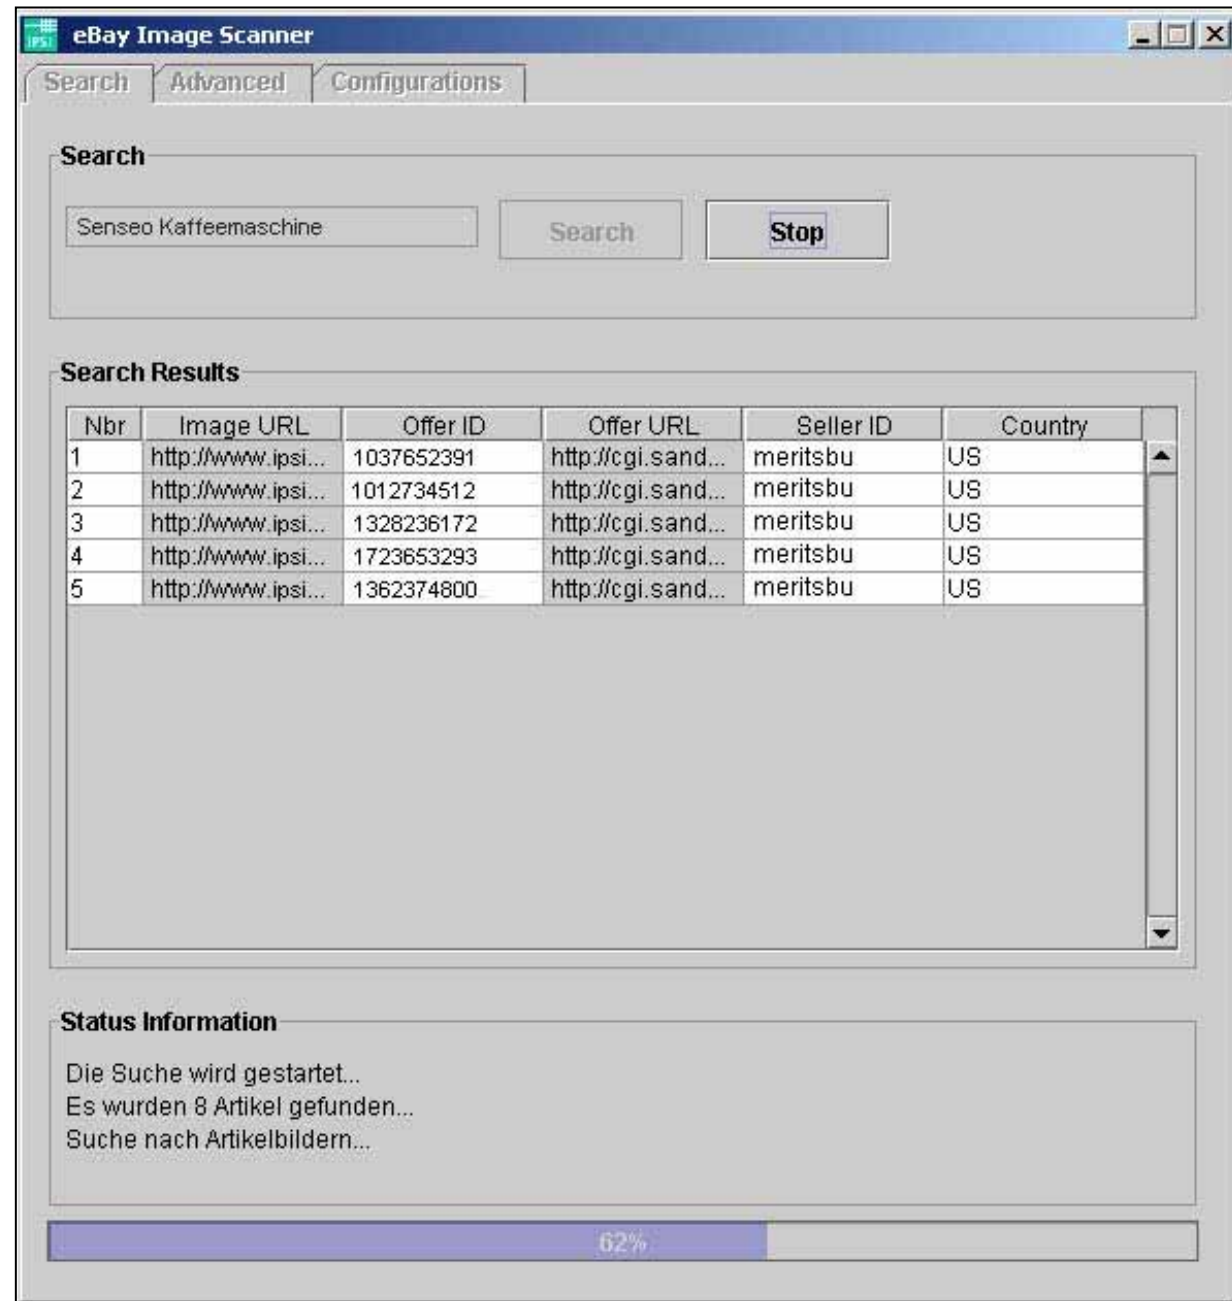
eBay Image Scanner

Search | Advanced | Configurations

Search

Senseo Kaffeemaschine

Search

Stop

Search Results

| Nbr | Image URL | Offer ID | Offer URL | Seller ID | Country |
|---|---|---|---|---|---|
| 1 | http://www.ipsi... | 1037652391 | http://cgi.sand... | meritsbu | US |
| 2 | http://www.ipsi... | 1012734512 | http://cgi.sand... | meritsbu | US |
| 3 | http://www.ipsi... | 1328236172 | http://cgi.sand... | meritsbu | US |
| 4 | http://www.ipsi... | 1723653293 | http://cgi.sand... | meritsbu | US |
| 5 | http://www.ipsi... | 1362374800 | http://cgi.sand... | meritsbu | US |

Status Information

Die Suche wird gestartet...
Es wurden 8 Artikel gefunden...
Suche nach Artikelbildern...

62%